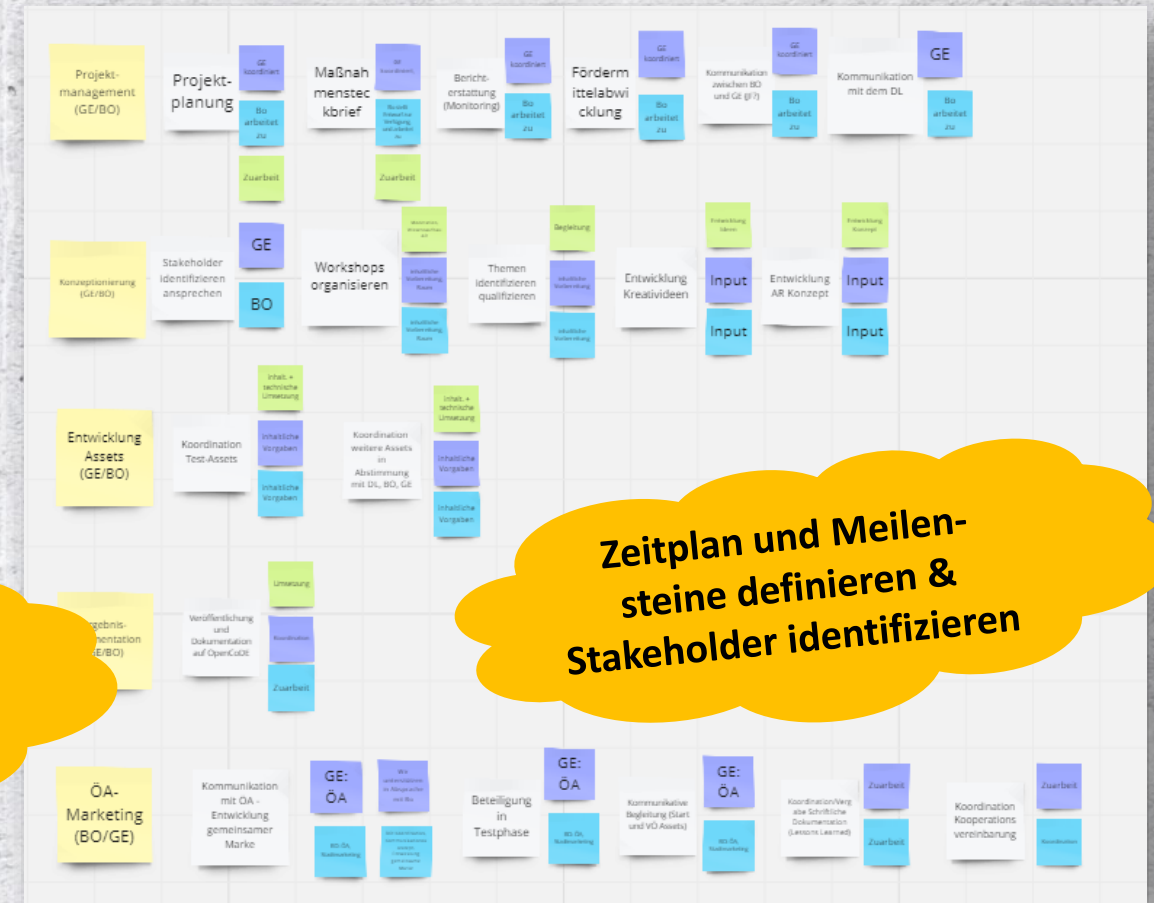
Projekt-management (GE/BO)

Projekt-planung

GE koordiniert

Bo arbeitet zu

Zuarbeit

Maßnahmenstecbrief

GE koordiniert

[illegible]

Zuarbeit

Bericht-erstattung (Monitoring)

GE koordiniert

Bo arbeitet zu

Fördermittelabwicklung

GE koordiniert

Bo arbeitet zu

Kommunikation zwischen BO und GE (?)

GE koordiniert

Bo arbeitet zu

Kommunikation mit dem DL

GE

Bo arbeitet zu

Konzeptionierung (GE/BO)

Stakeholder identifizieren ansprechen

GE

BO

Workshops organisieren

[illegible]

inhaltliche Vorbereitung, Raum

inhaltliche Vorbereitung, Raum

Themen identifizieren qualifizieren

Begleitung

inhaltliche Vorbereitung

inhaltliche Vorbereitung

Entwicklung Kreativideen

Entwicklung Ideen

Input

Input

Entwicklung AR Konzept

Entwicklung Konzept

Input

Input

Entwicklung Assets (GE/BO)

Koordination Test-Assets

Inhalt + technische Umsetzung

Inhaltliche Vorgaben

Inhaltliche Vorgaben

Koordination weitere Assets in Abstimmung mit DL, BO, GE

Inhalt + technische Umsetzung

Inhaltliche Vorgaben

Inhaltliche Vorgaben

Zeitplan und Meilen-steine definieren & Stakeholder identifizieren

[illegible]rgebnis-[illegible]mentation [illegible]E/BO)

Veröffentlichung und Dokumentation auf OpenCoDE

Umsetzung

Koordination

Zuarbeit

ÖA-Marketing (BO/GE)

Kommunikation mit OA - Entwicklung gemeinsamer Marke

GE: ÖA

BO ÖA, Stadtmarketing

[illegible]

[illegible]

Beteiligung in Testphase

GE: ÖA

BO ÖA, Stadtmarketing

Kommunikative Begleitung (Start und VÖ Assets)

GE: ÖA

BO ÖA, Stadtmarketing

Koordination/Vergabe Schriftliche Dokumentation (Lessons Learned)

Zuarbeit

Zuarbeit

Koordination Kooperations vereinbarung

Zuarbeit

Koordination